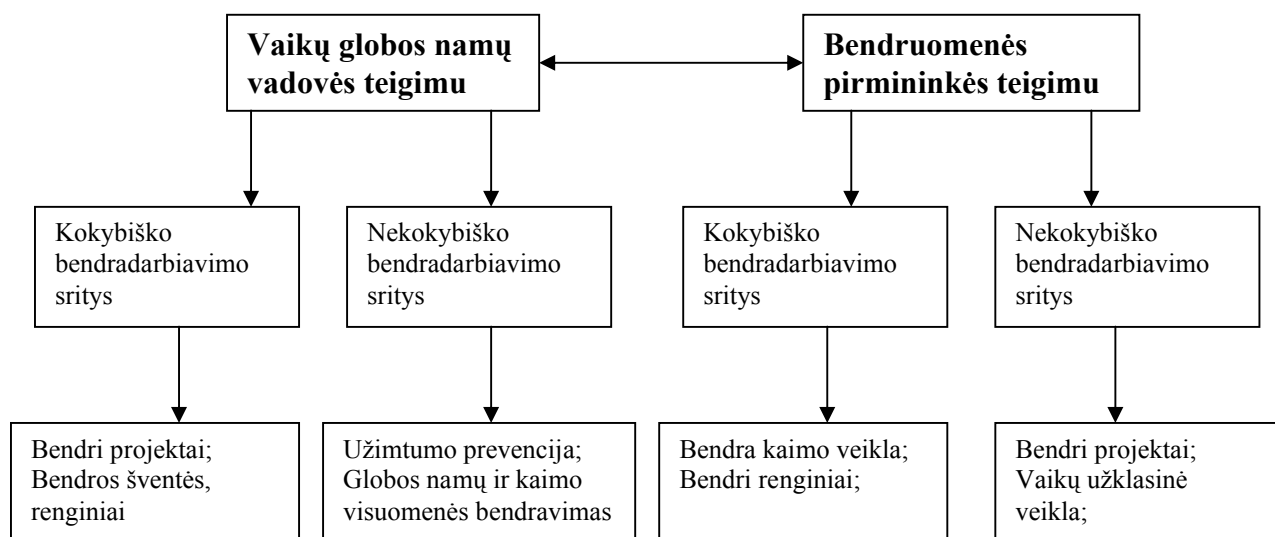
Vaikų globos namų vadovės teigimu

Bendruomenės pirmininkės teigimu

Kokybiško bendradarbiavimo sritys

Nekokybiško bendradarbiavimo sritys

Kokybiško bendradarbiavimo sritys

Nekokybiško bendradarbiavimo sritys

Bendri projektai;
Bendros šventės, renginiai

Užimtumo prevencija;
Globos namų ir kaimo visuomenės bendravimas

Bendra kaimo veikla;
Bendri renginiai;

Bendri projektai;
Vaikų užklasinė veikla;